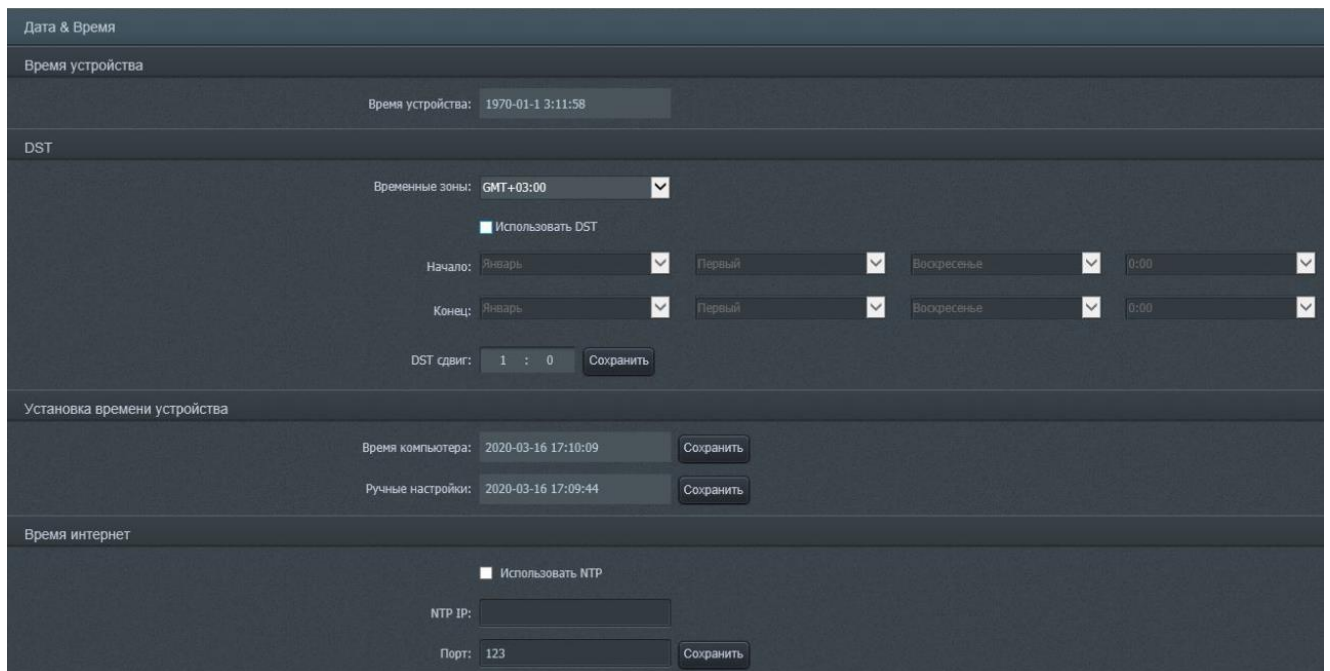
Дата & Время

Время устройства

Время устройства: 1970-01-1 3:11:58

DST

Временные зоны: GMT+03:00

Использовать DST

Начало: Январь Первый Воскресенье 0:00

Конец: Январь Первый Воскресенье 0:00

DST сдвиг: 1 : 0 Сохранить

Установка времени устройства

Время компьютера: 2020-03-16 17:10:09 Сохранить

Ручные настройки: 2020-03-16 17:09:44 Сохранить

Время интернет

Использовать NTP

NTP IP:

Порт: 123 Сохранить